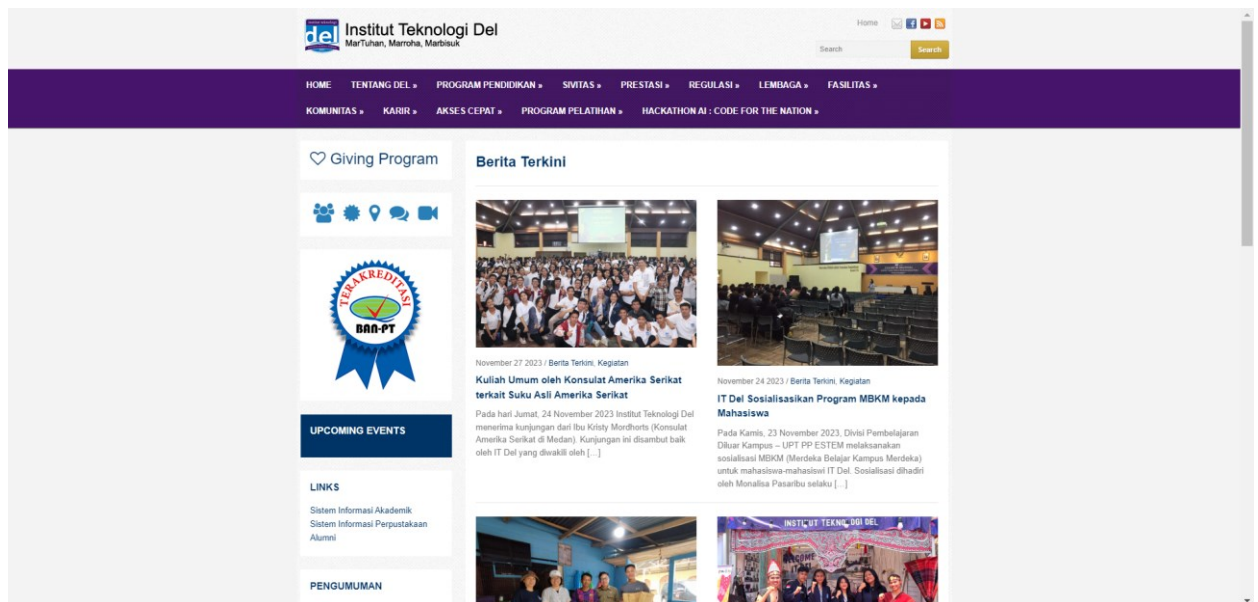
del Institut Teknologi Del
MarTuhan, Marroha, Marbisuk

Home

Search

HOME TENTANG DEL » PROGRAM PENDIDIKAN » SIVITAS » PRESTASI » REGULASI » LEMBAGA » FASILITAS »
KOMUNITAS » KARIR » AKSES CEPAT » PROGRAM PELATIHAN » HACKATHON AI : CODE FOR THE NATION »

♡ Giving Program

TERAKREDITASI
BAN-PT

UPCOMING EVENTS

LINKS
Sistem Informasi Akademik
Sistem Informasi Perpustakaan
Alumni

PENGUMUMAN

Berita Terkini

November 27 2023 / Berita Terkini, Kegiatan
Kuliah Umum oleh Konsulat Amerika Serikat terkait Suku Asli Amerika Serikat
Pada hari Jumat, 24 November 2023 Institut Teknologi Del menerima kunjungan dari Ibu Kristy Mordhorts (Konsulat Amerika Serikat di Medan). Kunjungan ini disambut baik oleh IT Del yang diwakili oleh […]

November 24 2023 / Berita Terkini, Kegiatan
IT Del Sosialisasikan Program MBKM kepada Mahasiswa
Pada Kamis, 23 November 2023, Divisi Pembelajaran Diluar Kampus – UPT PP ESTEM melaksanakan sosialisasi MBKM (Merdeka Belajar Kampus Merdeka) untuk mahasiswa-mahasiswi IT Del. Sosialisasi dihadiri oleh Monalisa Pasaribu selaku […]

INSTI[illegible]UT TEKN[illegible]OGI DEL